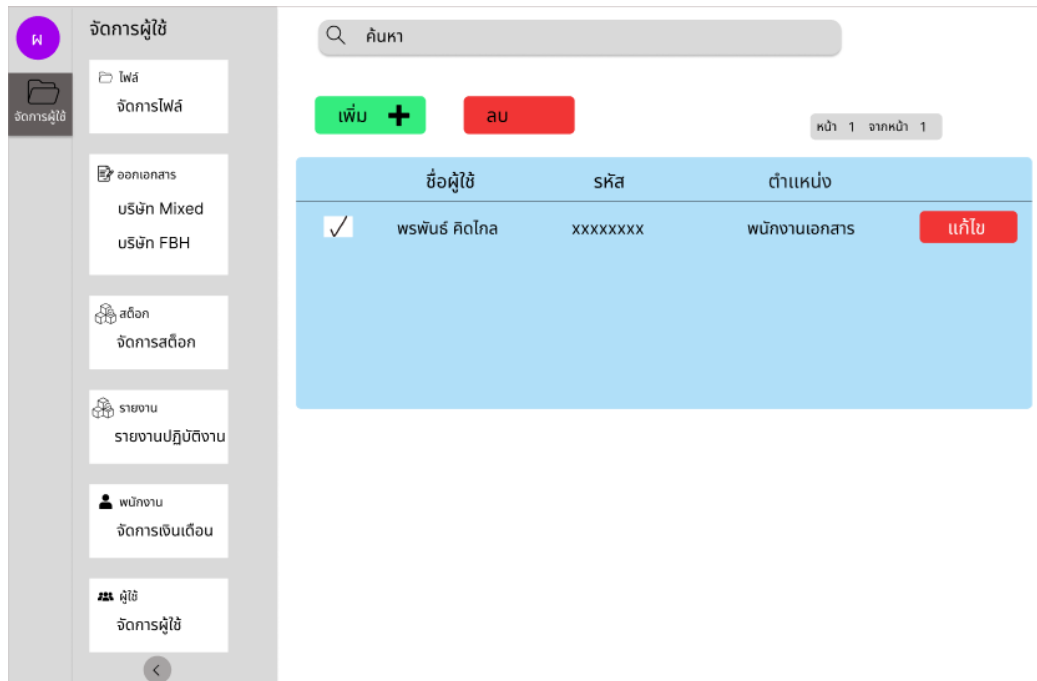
ผ

จัดการผู้ใช้

จัดการผู้ใช้

ไฟล์
จัดการไฟล์

ออกเอกสาร
บริษัท Mixed
บริษัท FBH

สต็อก
จัดการสต็อก

รายงาน
รายงานปฏิบัติงาน

พนักงาน
จัดการเงินเดือน

ผู้ใช้
จัดการผู้ใช้

ค้นหา

เพิ่ม +

ลบ

หน้า 1 จากหน้า 1

| | ชื่อผู้ใช้ | รหัส | ตำแหน่ง | |
|---|---|---|---|---|
| ✓ | พรพันธ์ คิดไกล | xxxxxxxx | พนักงานเอกสาร | แก้ไข |